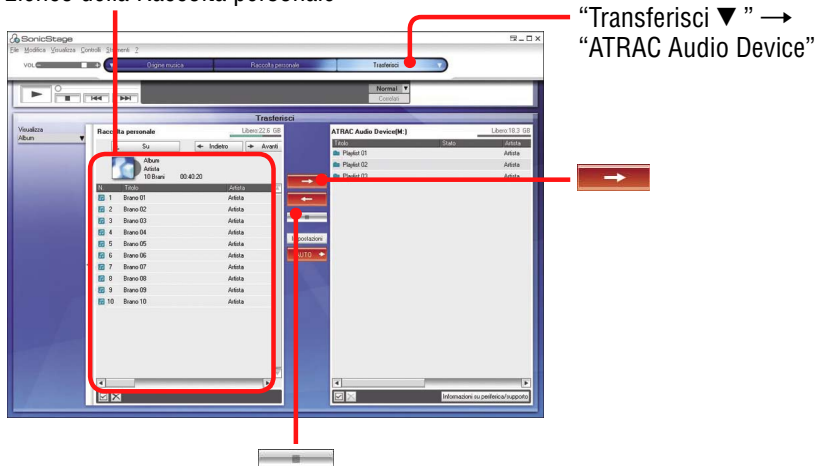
Elenco della Raccolta personale

“Transferisci ▼ ” → “ATRAC Audio Device”

SonicStage
File Modifica Visualizza Controlli Strumenti ?
VOL
Origine musica
Raccolta personale
Trasferisci
Normal
Correlati
Trasferisci
Visualizza
Album
Raccolta personale
Libero:22,6 GB
Su
Indietro
Avanti
Album
Artista
10 Brani 00:40:20

| N. | Titolo | Artista |
|---|---|---|
| 1 | Brano 01 | Artista |
| 2 | Brano 02 | Artista |
| 3 | Brano 03 | Artista |
| 4 | Brano 04 | Artista |
| 5 | Brano 05 | Artista |
| 6 | Brano 06 | Artista |
| 7 | Brano 07 | Artista |
| 8 | Brano 08 | Artista |
| 9 | Brano 09 | Artista |
| 10 | Brano 10 | Artista |

Impostazioni
AUTO
ATRAC Audio Device[M:]
Libero:18,3 GB

| Titolo | Stato | Artista |
|---|---|---|
| Playlist 01 | | Artista |
| Playlist 02 | | Artista |
| Playlist 03 | | Artista |

Informazioni su periferica/supporto